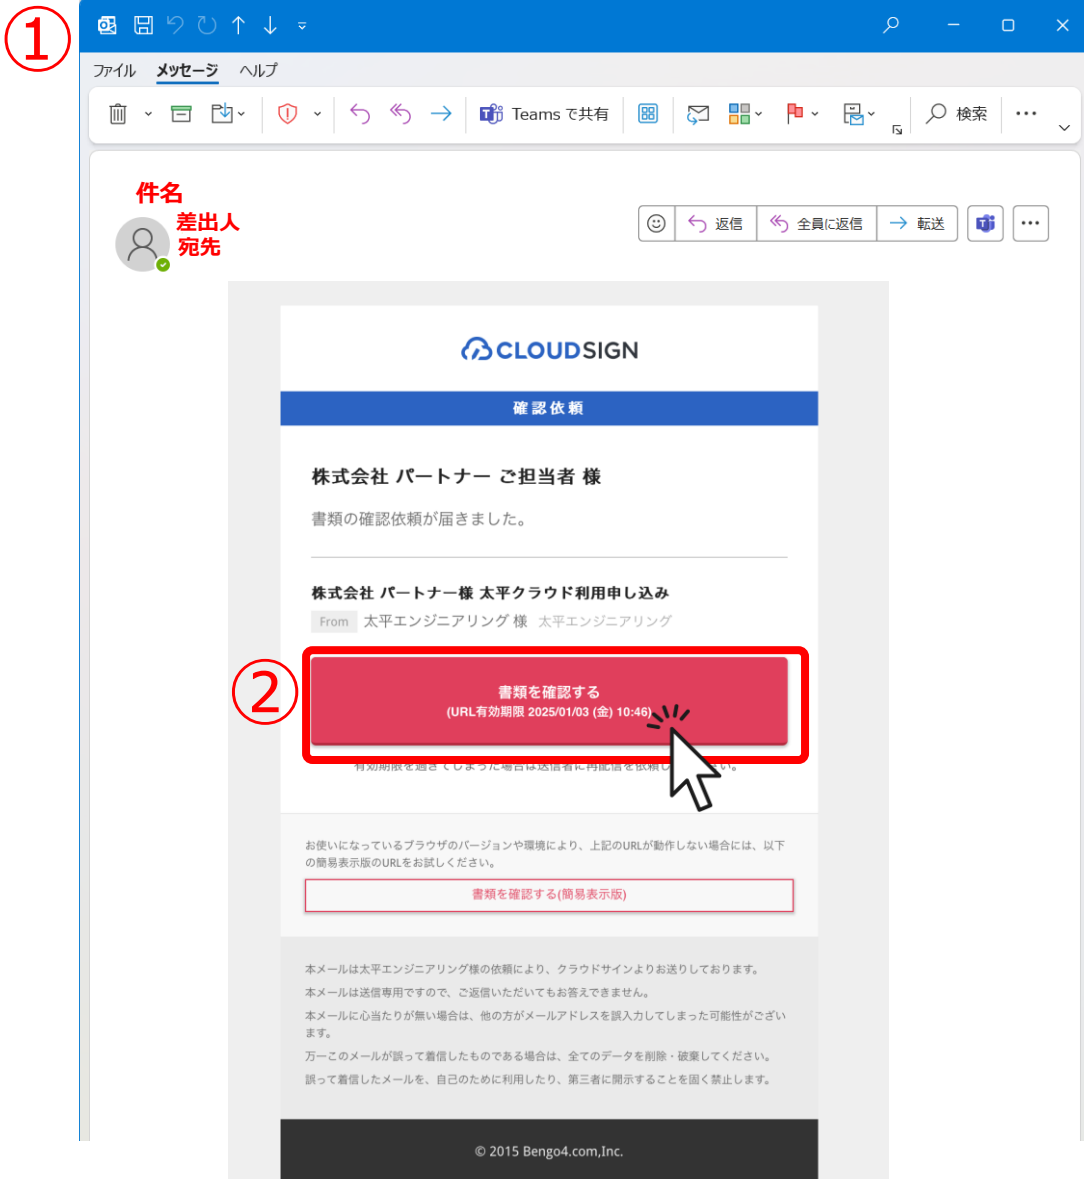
①

ファイル メッセージ ヘルプ

Teams で共有

検索

件名
差出人
宛先

返信 全員に返信 転送

CLOUDSIGN

確認依頼

株式会社 パートナー ご担当者 様

書類の確認依頼が届きました。

株式会社 パートナー様 太平クラウド利用申し込み

From 太平エンジニアリング 様 太平エンジニアリング

②

書類を確認する
(URL有効期限 2025/01/03 (金) 10:46)

有効期限を過ぎてしまった場合は送信者に再配信を依頼し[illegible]さい。

お使いになっているブラウザのバージョンや環境により、上記のURLが動作しない場合には、以下の簡易表示版のURLをお試しください。

書類を確認する(簡易表示版)

本メールは太平エンジニアリング様の依頼により、クラウドサインよりお送りしております。

本メールは送信専用ですので、ご返信いただいてもお答えできません。

本メールに心当たりが無い場合は、他の方がメールアドレスを誤入力してしまった可能性がございます。

万一このメールが誤って着信したものである場合は、全てのデータを削除・破棄してください。

誤って着信したメールを、自己のために利用したり、第三者に開示することを固く禁止します。

© 2015 Bengo4.com,Inc.